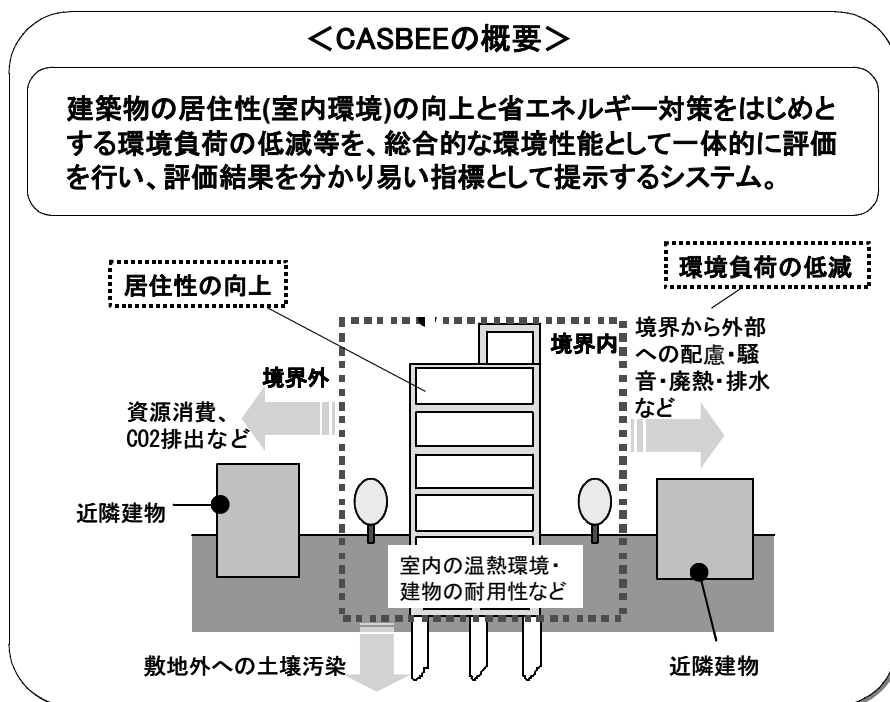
<CASBEEの概要>

建築物の居住性(室内環境)の向上と省エネルギー対策をはじめとする環境負荷の低減等を、総合的な環境性能として一体的に評価を行い、評価結果を分かり易い指標として提示するシステム。

居住性の向上

環境負荷の低減

境界内

境界外

境界から外部への配慮・騒音・廃熱・排水など

資源消費、CO2排出など

近隣建物

室内の温熱環境・建物の耐用性など

敷地外への土壌汚染

近隣建物